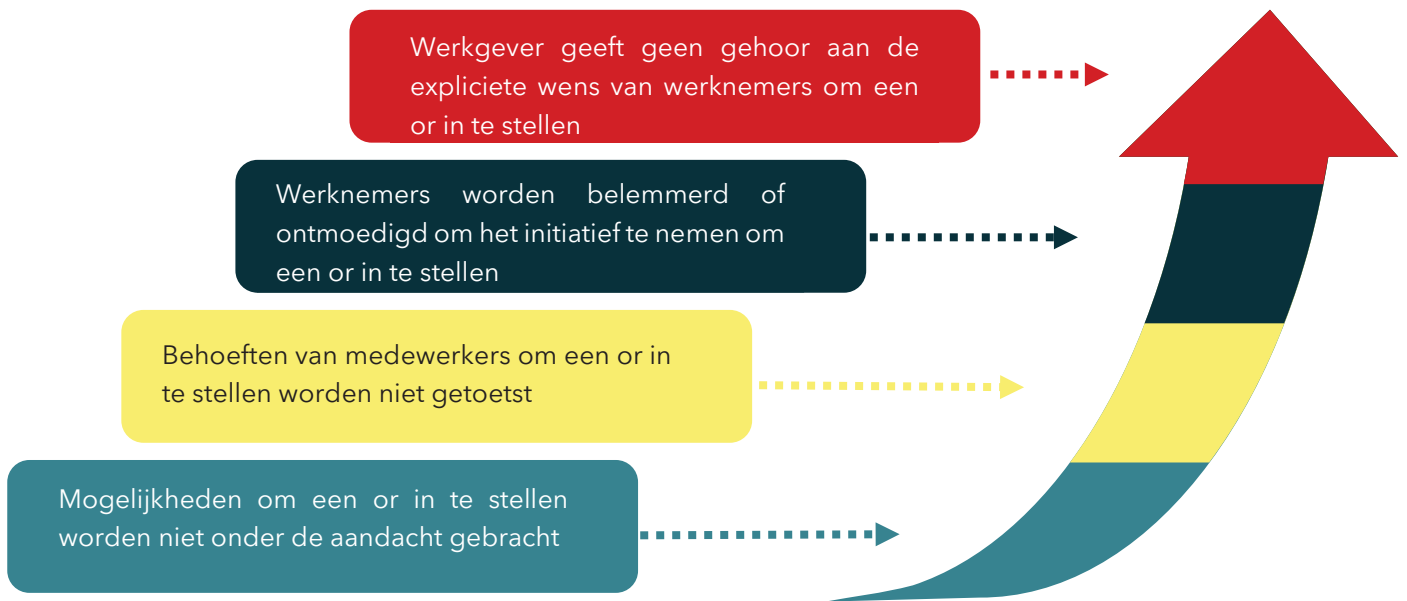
Werkgever geeft geen gehoor aan de expliciete wens van werknemers om een or in te stellen

Werknemers worden belemmerd of ontmoedigd om het initiatief te nemen om een or in te stellen

Behoeften van medewerkers om een or in te stellen worden niet getoetst

Mogelijkheden om een or in te stellen worden niet onder de aandacht gebracht